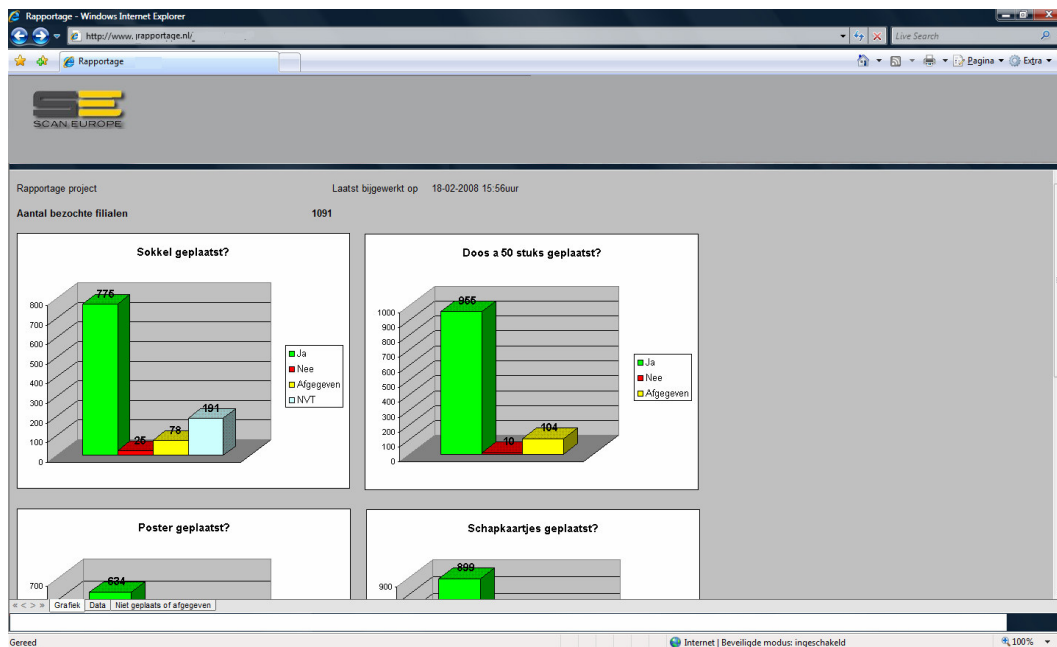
Rapportage - Windows Internet Explorer

http://www.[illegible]rapportage.nl/

Live Search

Rapportage

Pagina ▾ Extra ▾

SCAN EUROPE

Rapportage project

Laatst bijgewerkt op 18-02-2008 15:56uur

Aantal bezochte filialen 1091

Sokkel geplaatst?

800
700
600
500
400
300
200
100
0

775
25
78
191

Ja
Nee
Afgegeven
NVT

Doos a 50 stuks geplaatst?

1000
900
800
700
600
500
400
300
200
100
0

955
10
104

Ja
Nee
Afgegeven

Poster geplaatst?

700

634

Schapkaartjes geplaatst?

900

899

Grafiek | Data | Niet geplaats of afgegeven

Gereed

Internet | Beveiligde modus: ingeschakeld

100%